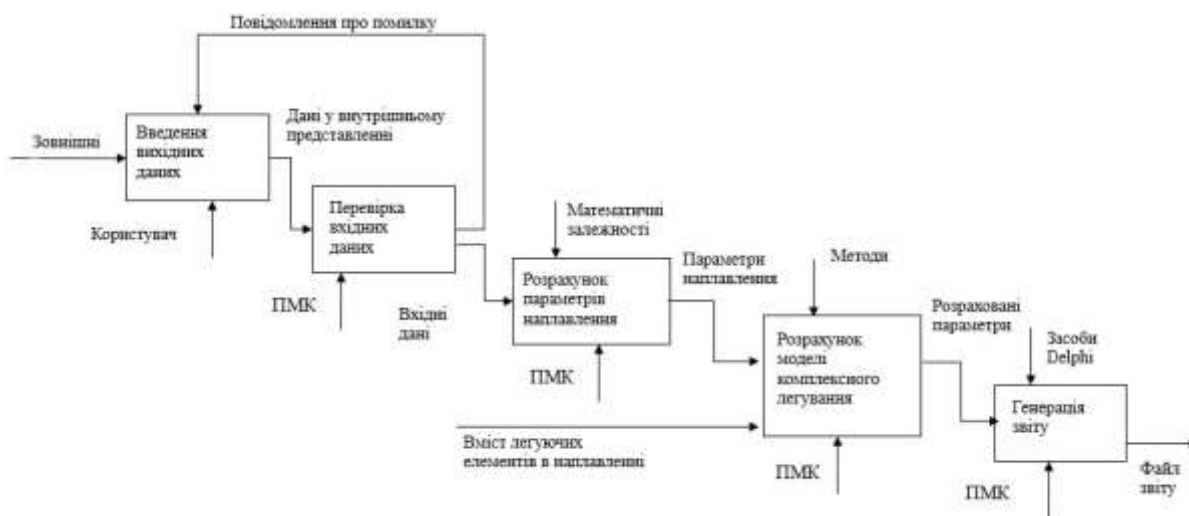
Повідомлення про помилку

Зовнішні

Введення вихідних даних

Дані у внутрішньому представленні

Користувач

Перевірка вхідних даних

ПМК

Вхідні дані

Математичні залежності

Розрахунок параметрів наплавлення

Параметри наплавлення

ПМК

Методи

Розраховані параметри

Розрахунок моделі комплексного легування

Засоби Delphi

Вміст легуючих елементів в наплавленні

ПМК

Генерація звіту

ПМК

Файл звіту